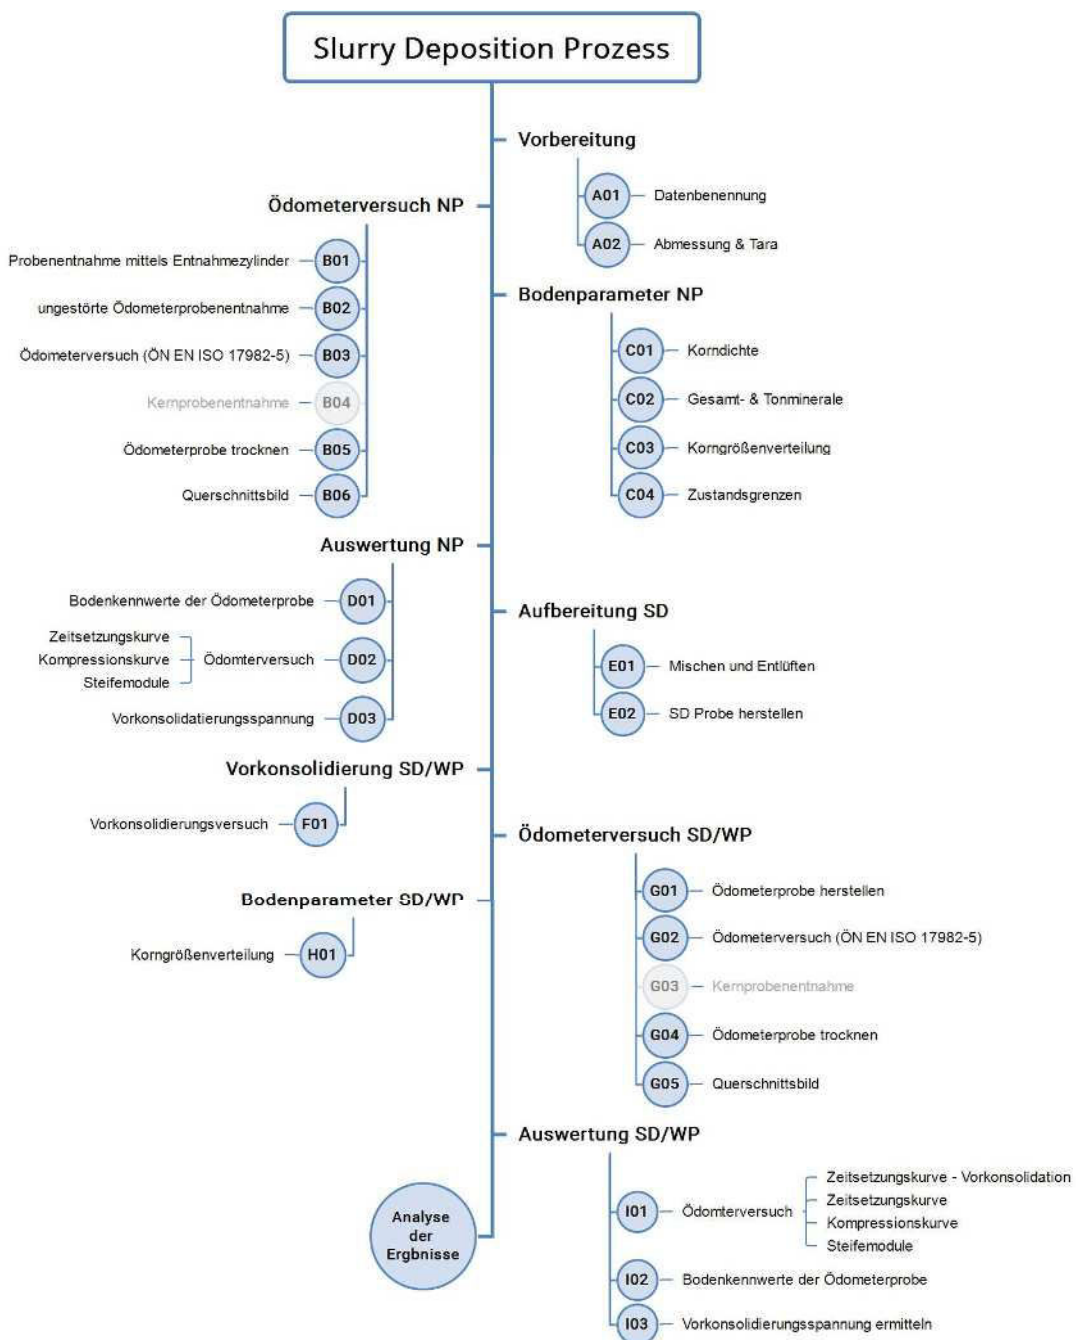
Slurry Deposition Prozess

Vorbereitung

A01 Datenbenennung

A02 Abmessung & Tara

Ödometerversuch NP

Probenentnahme mittels Entnahmezylinder B01

ungestörte Ödometerprobenentnahme B02

Ödometerversuch (ÖN EN ISO 17982-5) B03

Kernprobenentnahme B04

Ödometerprobe trocknen B05

Querschnittsbild B06

Bodenparameter NP

C01 Korndichte

C02 Gesamt- & Tonminerale

C03 Korngrößenverteilung

C04 Zustandsgrenzen

Auswertung NP

Bodenkennwerte der Ödometerprobe D01

Zeitsetzungskurve
Kompressionskurve
Steifemodule
Ödomterversuch D02

Vorkonsolidatierungsspannung D03

Aufbereitung SD

E01 Mischen und Entlüften

E02 SD Probe herstellen

Vorkonsolidierung SD/WP

Vorkonsolidierungsversuch F01

Ödometerversuch SD/WP

G01 Ödometerprobe herstellen

G02 Ödometerversuch (ÖN EN ISO 17982-5)

G03 Kernprobenentnahme

G04 Ödometerprobe trocknen

G05 Querschnittsbild

Bodenparameter SD/WP

Korngrößenverteilung H01

Auswertung SD/WP

I01 Ödomterversuch
Zeitsetzungskurve - Vorkonsolidation
Zeitsetzungskurve
Kompressionskurve
Steifemodule

I02 Bodenkennwerte der Ödometerprobe

I03 Vorkonsolidierungsspannung ermitteln

Analyse der Ergbnisse